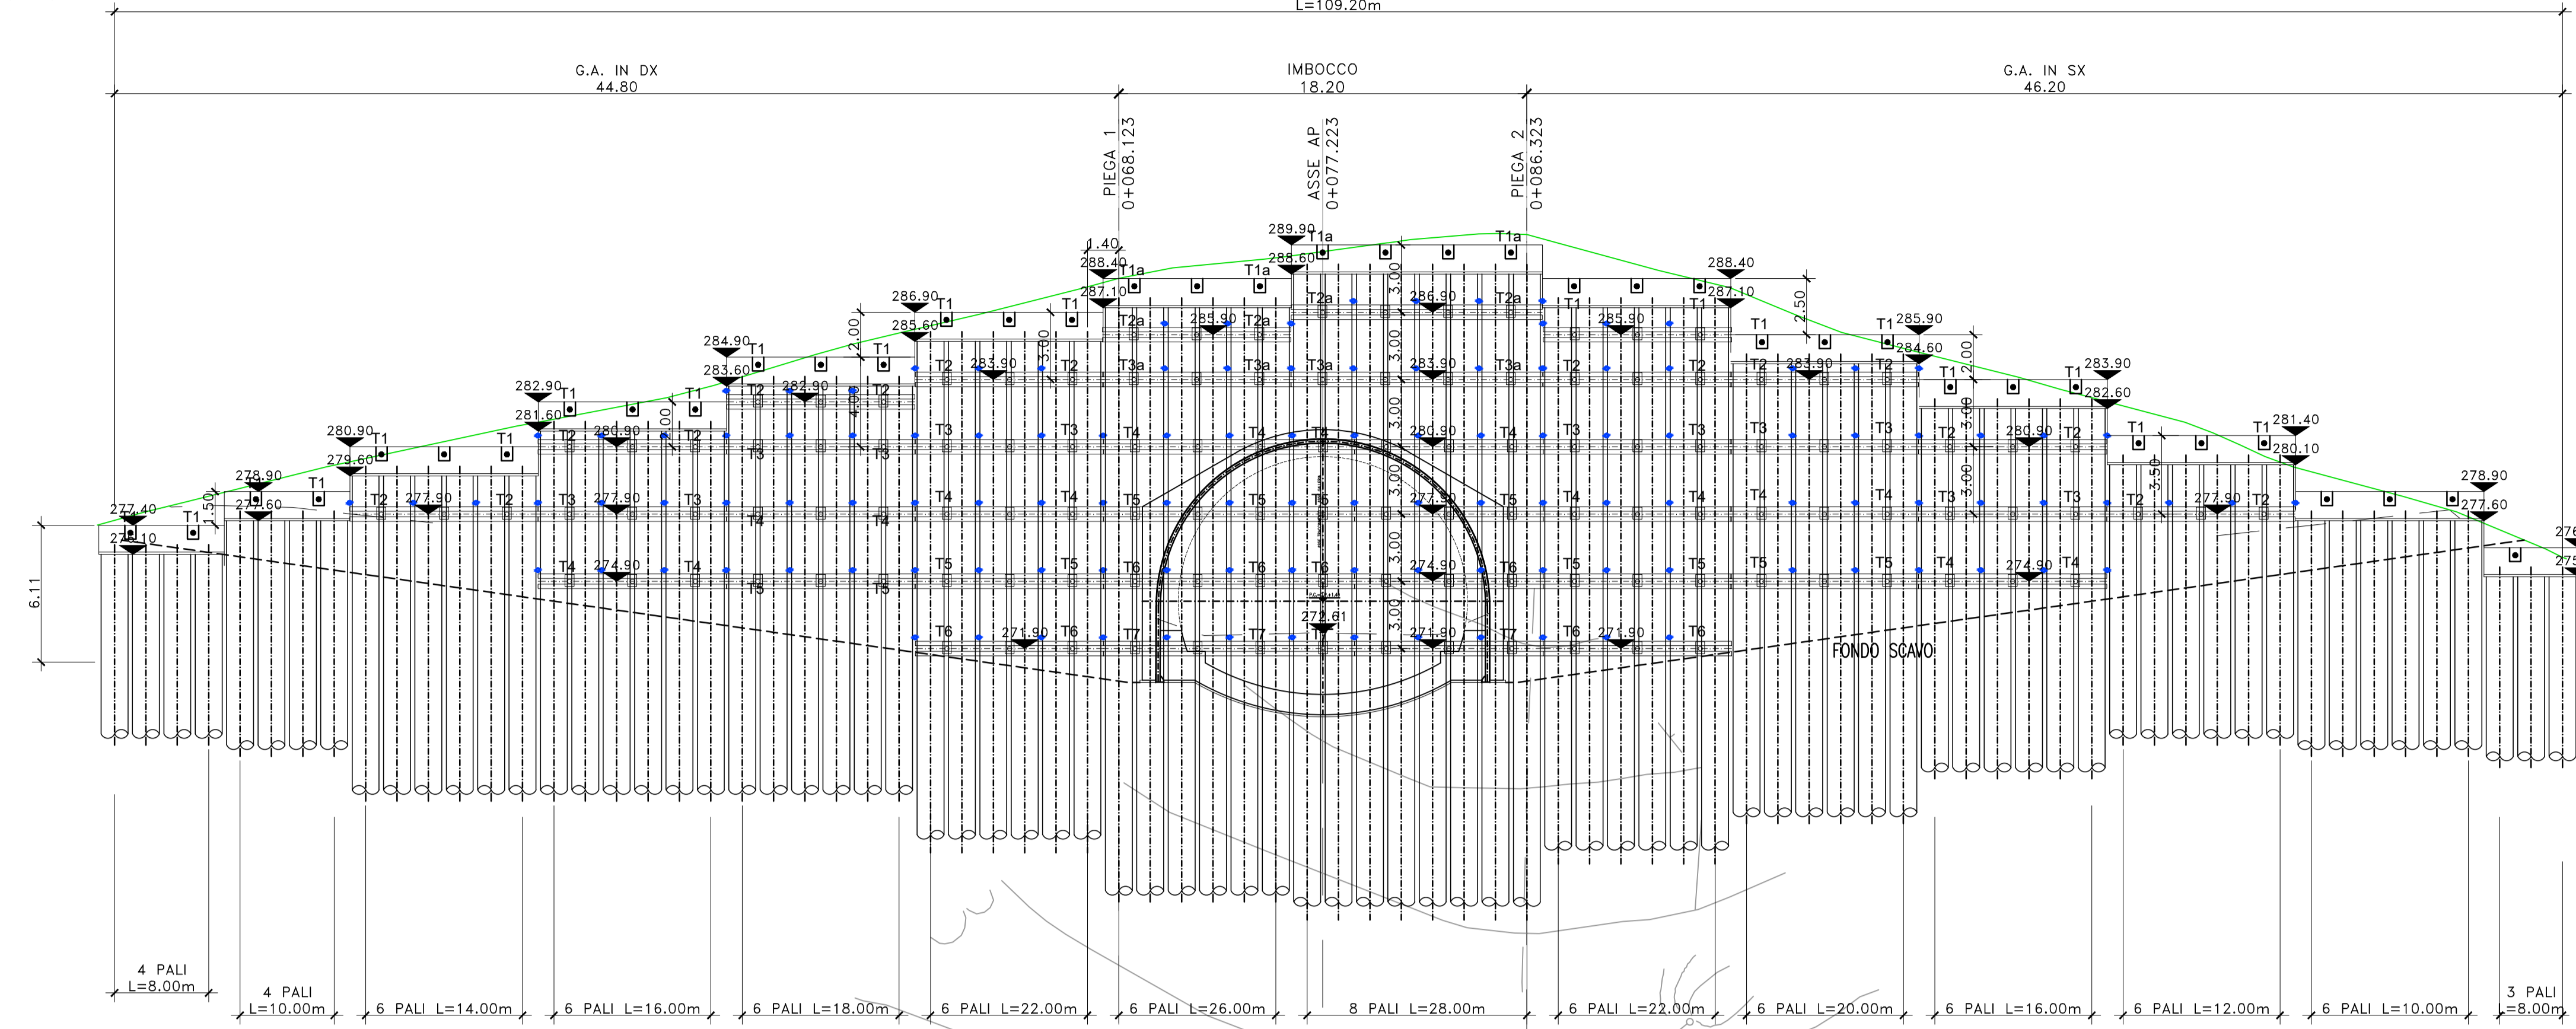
L=109.20m

G.A. IN DX
44.80

IMBOCCO
18.20

G.A. IN SX
46.20

PIEGA 1
0+068.123

ASSE AP
0+077.223

PIEGA 2
0+086.323

289.90
288.60
T1a
T1a
1.40
288.40
287.10
T1a
T1a
288.40
287.10
3.00
2.50
286.90
285.60
T1
T1
T2a
285.90
T2a
T2a
286.90
T2a
T1
T1
285.90
T1
T1
285.90
284.60
2.00
3.00
3.00
2.00
284.90
283.60
T1
T1
T2
283.90
T2
T3a
T3a
T3a
283.90
T3a
T2
T2
T2
283.90
T2
T1
T1
283.90
282.60
T2
282.90
T2
4.00
282.90
281.60
T1
T1
T2
280.90
T2
T3
T3
T4
T4
T4
280.90
T4
T3
T3
T3
T3
T2
280.90
T2
3.00
T1
T1
281.40
280.10
280.90
279.60
T1
T1
T3
T3
3.00
3.50
278.90
277.60
T1
1.50
T2
277.90
T2
T3
277.90
T3
T4
T4
T5
T5
T5
277.90
T5
T4
T4
T4
T4
T3
T3
T2
277.90
T2
278.90
277.60
277.40
276.10
T1
T4
T4
3.00
T4
274.90
T4
T5
T5
T6
T6
T6
274.90
T6
T5
T5
T5
T5
T4
274.90
T4
T5
T5
272.61
3.00
T6
271.90
T6
T7
T7
271.90
T7
T6
271.90
T6
FONDO SCAVO
6.11

4 PALI
L=8.00m
4 PALI
L=10.00m
6 PALI L=14.00m
6 PALI L=16.00m
6 PALI L=18.00m
6 PALI L=22.00m
6 PALI L=26.00m
8 PALI L=28.00m
6 PALI L=22.00m
6 PALI L=20.00m
6 PALI L=16.00m
6 PALI L=12.00m
6 PALI L=10.00m
3 PALI
L=8.00m